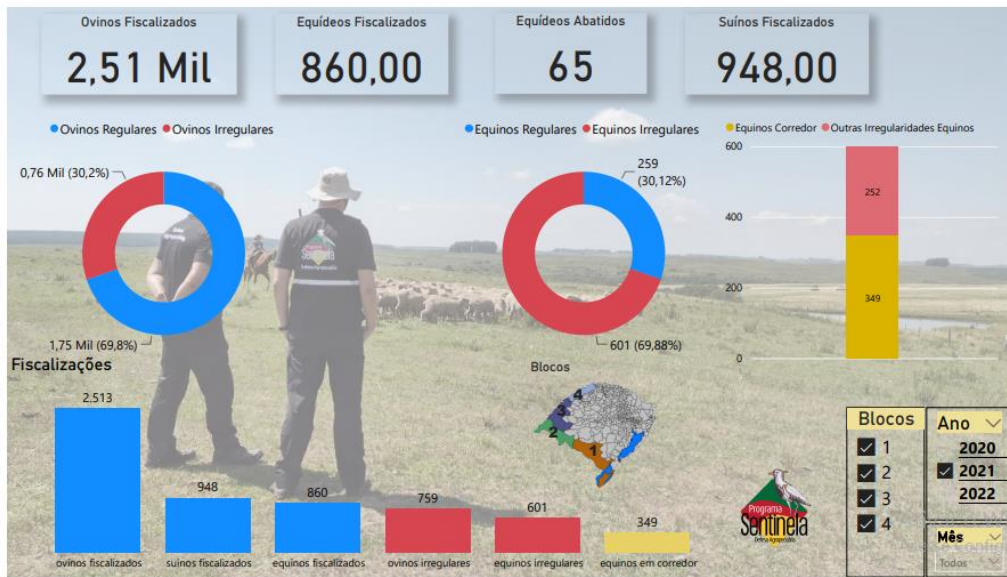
Ovinos Fiscalizados
2,51 Mil

Equídeos Fiscalizados
860,00

Equídeos Abatidos
65

Suínos Fiscalizados
948,00

Ovinos Regulares Ovinos Irregulares

0,76 Mil (30,2%)

1,75 Mil (69,8%)

Equinos Regulares Equinos Irregulares

259 (30,12%)

601 (69,88%)

Equinos Corredor Outras Irregularidades Equinos

600
400
200
0

252
349

Fiscalizações

2,513
948
860
759
601
349

ovinos fiscalizados
suinos fiscalizados
equinos fiscalizados
ovinos irregulares
equinos irregulares
equinos em corredor

Blocos
4
3
2
1

Blocos
1
2
3
4

Ano
2020
2021
2022

Mês
Todos

Programa Sentinela
Defesa Agropecuária